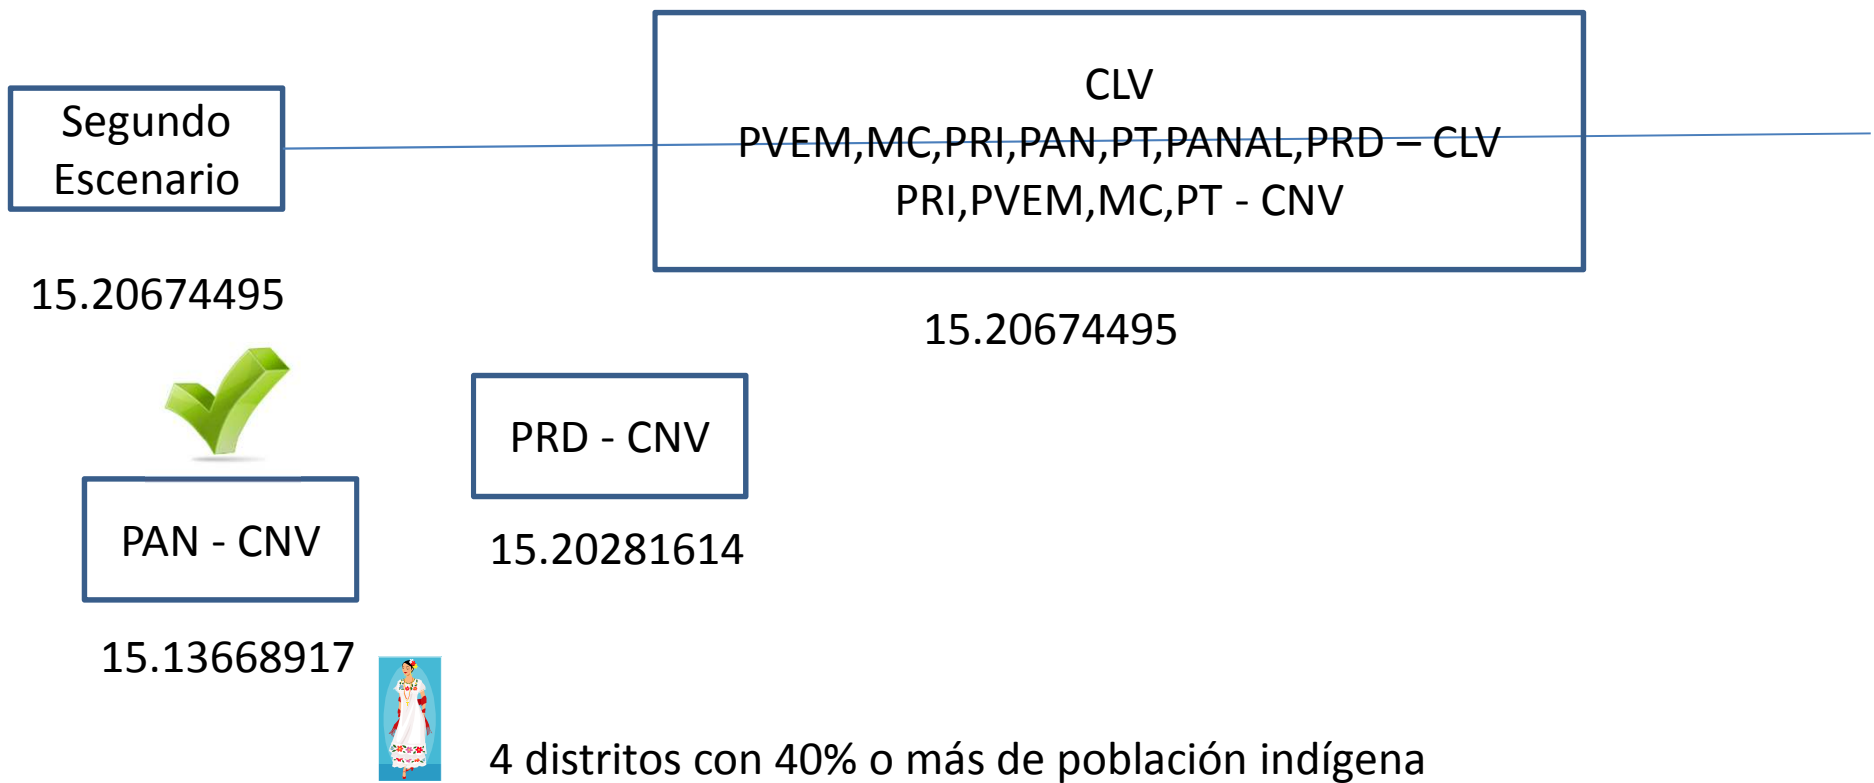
Segundo Escenario

CLV
PVEM,MC,PRI,PAN,PT,PANAL,PRD – CLV
PRI,PVEM,MC,PT - CNV

15.20674495

15.20674495

PRD - CNV

15.20281614

PAN - CNV

15.13668917

4 distritos con 40% o más de población indígena